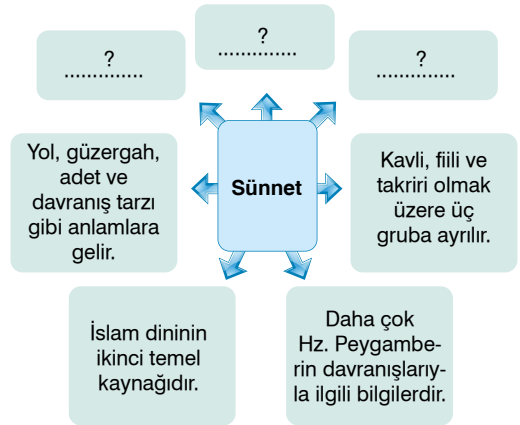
?
..............

?
..............

?
..............

Yol, güzergah, adet ve davranış tarzı gibi anlamlara gelir.

Sünnet

Kavli, fiili ve takriri olmak üzere üç gruba ayrılır.

İslam dininin ikinci temel kaynağıdır.

Daha çok Hz. Peygamberin davranışlarıyla ilgili bilgilerdir.